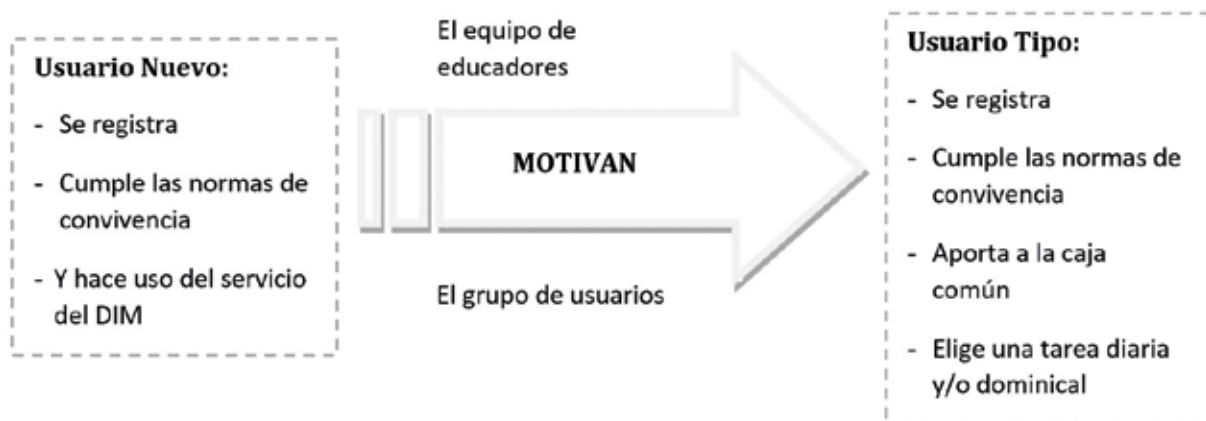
Usuario Nuevo:

- Se registra

- Cumple las normas de convivencia

- Y hace uso del servicio del DIM

El equipo de educadores

MOTIVAN

El grupo de usuarios

Usuario Tipo:

- Se registra

- Cumple las normas de convivencia

- Aporta a la caja común

- Elige una tarea diaria y/o dominical